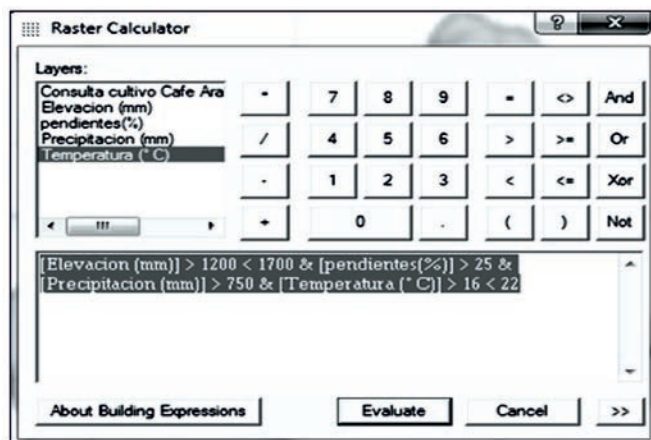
Raster Calculator

?

x

Layers:

Consulta cultivo Cafe Ara
Elevacion (mm)
pendientes(%)
Precipitacion (mm)
Temperatura (° C)

| * | 7 | 8 | 9 | = | <> | And |
|---|---|---|---|---|---|---|
| / | 4 | 5 | 6 | > | >= | Or |
| - | 1 | 2 | 3 | < | <= | Xor |
| + | 0 | | . | ( | ) | Not |

[Elevacion (mm)] > 1200 < 1700 & [pendientes(%)] > 25 & [Precipitacion (mm)] > 750 & [Temperatura (° C)] > 16 < 22

About Building Expressions

Evaluate

Cancel

>>